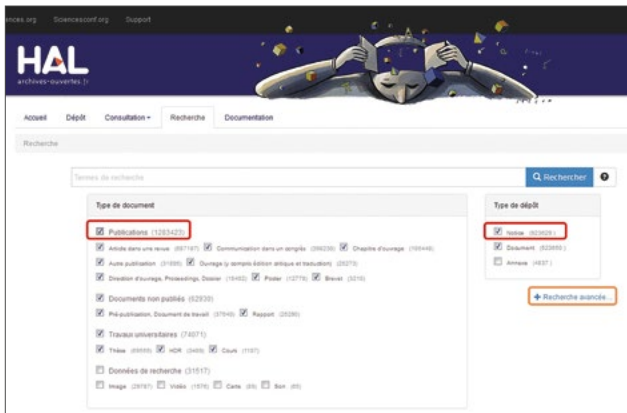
ences.org Sciencesconf.org Support

HAL
archives-ouvertes.fr

Accueil Dépôt Consultation Recherche Documentation

Recherche

Termes de recherche

Rechercher

Type de document

Publications (1283423)

Article dans une revue (697167) Communication dans un congrès (286239) Chapitre d'ouvrage (100446)

Autre publication (31898) Ouvrage (y compris édition critique et traduction) (20273)

Direction d'ouvrage, Proceedings, Dossier (15402) Poster (12779) Brevet (3210)

Documents non publiés (62930)

Pré-publication, Document de travail (37640) Rapport (25290)

Travaux universitaires (74071)

Thèse (68559) HDR (3409) Cours (1107)

Données de recherche (31517)

Image (29787) Vidéo (1676) Carte (49) Son (05)

Type de dépôt

Notice (823629)

Document (523855)

Annexe (4837)

+ Recherche avancée...